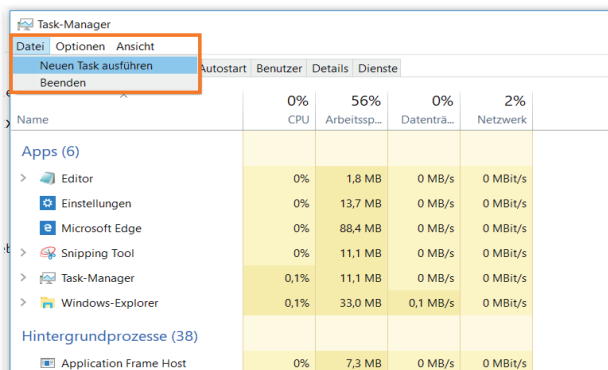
Task-Manager

Datei Optionen Ansicht

Neuen Task ausführen
Beenden

Autostart Benutzer Details Dienste

| Name | 0% CPU | 56% Arbeitssp... | 0% Datenträ... | 2% Netzwerk |
|---|---|---|---|---|
| Apps (6) | | | | |
| Editor | 0% | 1,8 MB | 0 MB/s | 0 MBit/s |
| Einstellungen | 0% | 13,7 MB | 0 MB/s | 0 MBit/s |
| Microsoft Edge | 0% | 88,4 MB | 0 MB/s | 0 MBit/s |
| Snipping Tool | 0% | 11,1 MB | 0 MB/s | 0 MBit/s |
| Task-Manager | 0,1% | 11,1 MB | 0 MB/s | 0 MBit/s |
| Windows-Explorer | 0,1% | 33,0 MB | 0,1 MB/s | 0 MBit/s |
| Hintergrundprozesse (38) | | | | |
| Application Frame Host | 0% | 7,3 MB | 0 MB/s | 0 MBit/s |